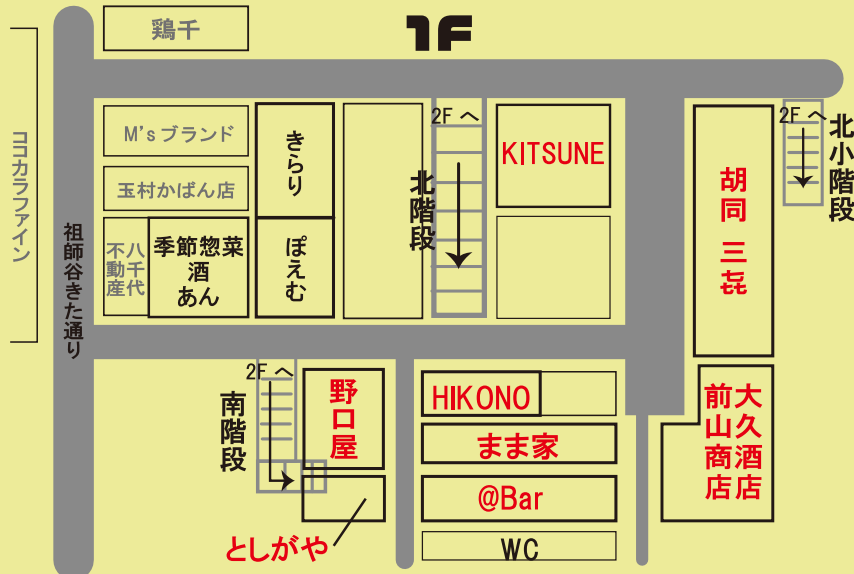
鶏千

1F

ココカラファイン

祖師谷きた通り

M's ブランド

玉村かばん店

不動産

八千代

季節惣菜
酒
あん

きらり

ぽえむ

2F へ

北階段

KITSUNE

胡同
三毛

2F へ

北小階段

2F へ

南階段

野口屋

としがや

HIKONO

まま家

@Bar

WC

前山商店

大久酒店